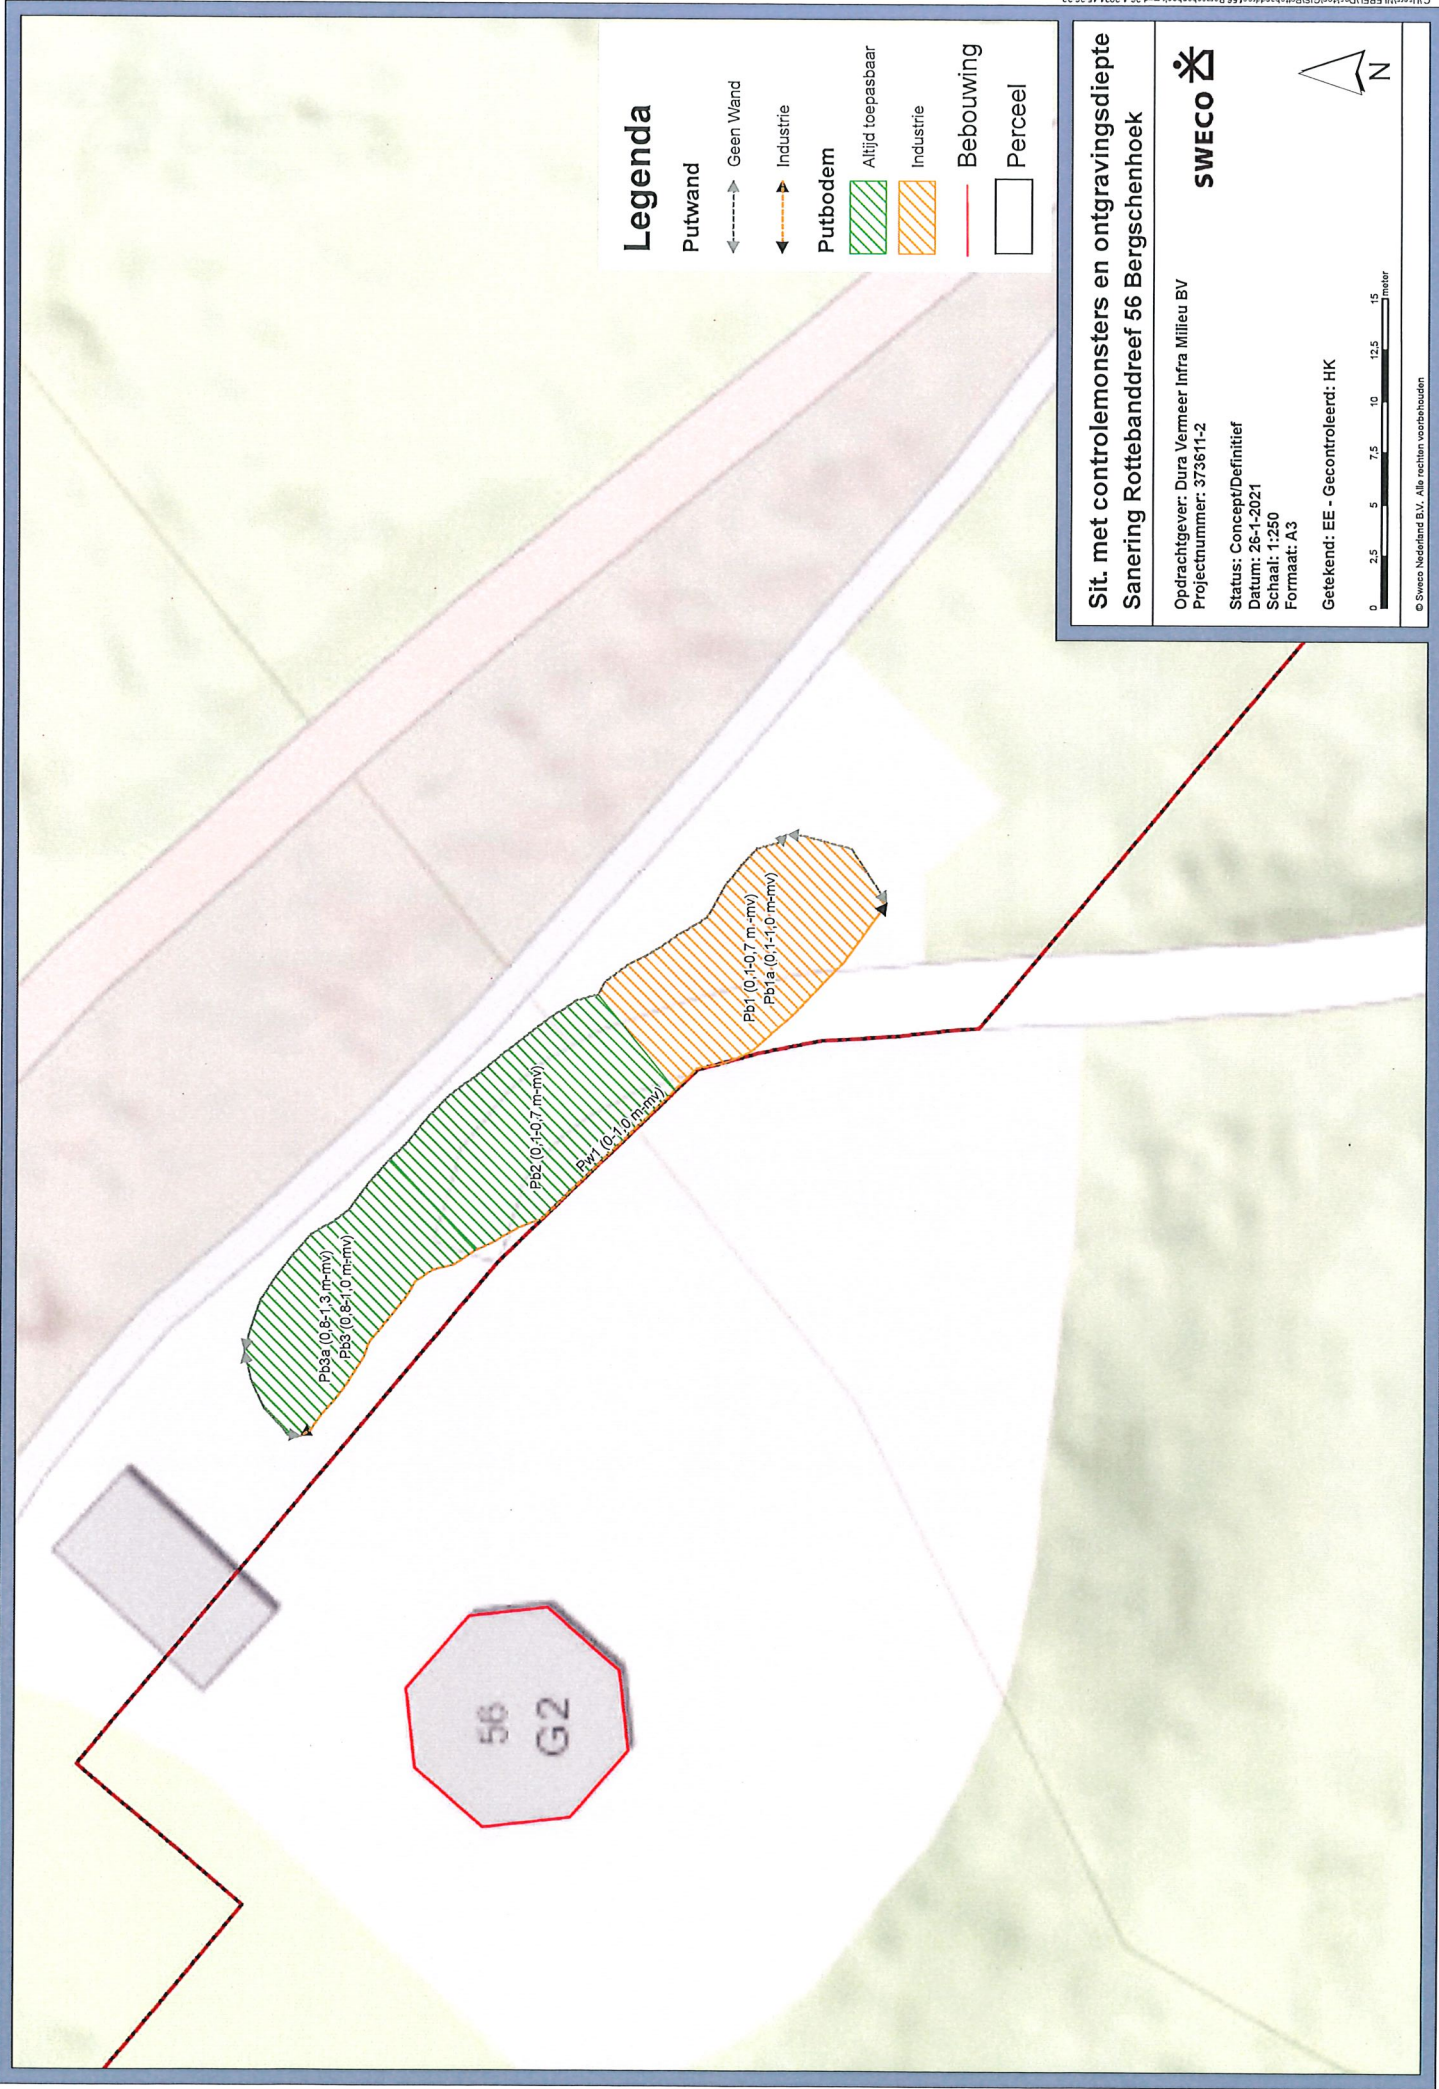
Legenda

Putwand

Geen Wand

Industrie

Putbodem

Altijd toepasbaar

Industrie

Bebouwing

Perceel

Sit. met controlemonsters en ontgravingsdiepte
Sanering Rottebanddreef 56 Bergschenhoek

SWECO

Opdrachtgever: Dura Vermeer Infra Milieu BV
Projectnummer: 373611-2

Status: Concept/Definitief
Datum: 26-1-2021
Schaal: 1:250
Formaat: A3

Getekend: EE - Gecontroleerd: HK

0 2,5 5 7,5 10 12,5 15 meter

© Sweco Nederland B.V. Alle rechten voorbehouden

N

Pb1 (0,1-0,7 m-mv)
Pb1a (0,1-1,0 m-mv)

Pb2 (0,1-0,7 m-mv)

Pw1 (0,1-1,0 m-mv)

Pb3a (0,8-1,3 m-mv)
Pb3 (0,8-1,0 m-mv)

56
G2